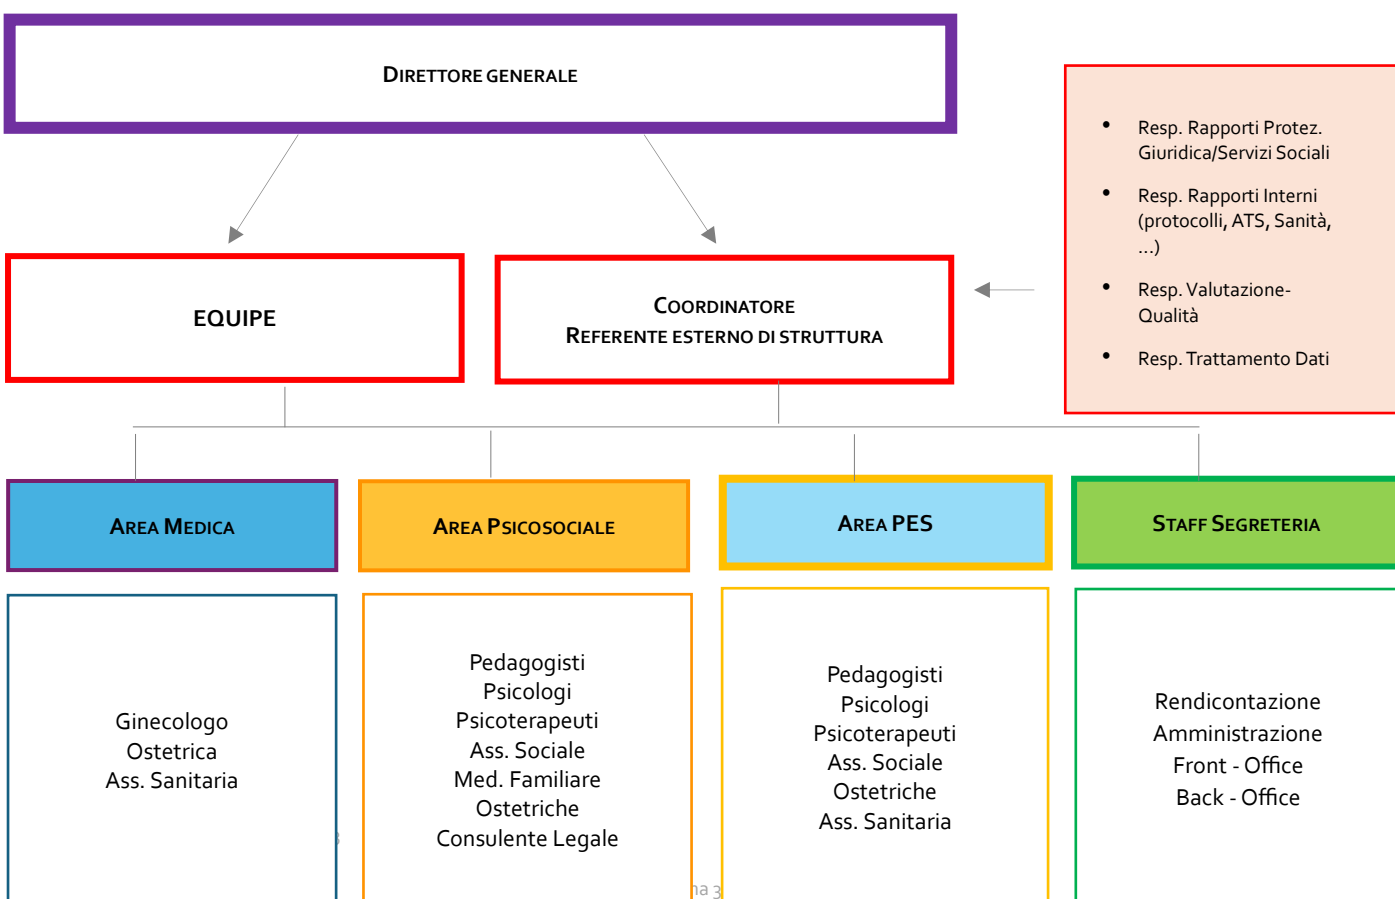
DIRETTORE GENERALE

- Resp. Rapporti Protez. Giuridica/Servizi Sociali
- Resp. Rapporti Interni (protocolli, ATS, Sanità, ...)
- Resp. Valutazione-Qualità
- Resp. Trattamento Dati

EQUIPE

COORDINATORE
REFERENTE ESTERNO DI STRUTTURA

AREA MEDICA

AREA PSICOSOCIALE

AREA PES

STAFF SEGRETERIA

Ginecologo
Ostetrica
Ass. Sanitaria

Pedagogisti
Psicologi
Psicoterapeuti
Ass. Sociale
Med. Familiare
Ostetriche
Consulente Legale

Pedagogisti
Psicologi
Psicoterapeuti
Ass. Sociale
Ostetriche
Ass. Sanitaria

Rendicontazione
Amministrazione
Front - Office
Back - Office

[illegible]